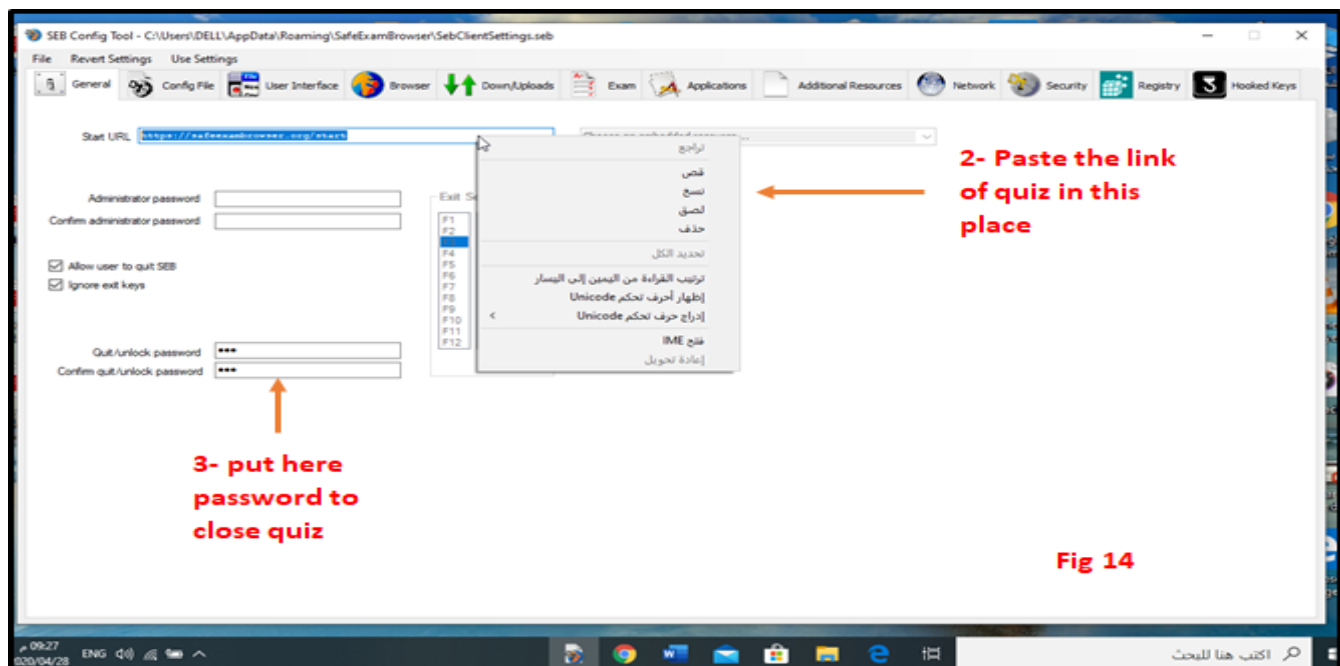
SEB Config Tool - C:\Users\DELL\AppData\Roaming\SafeExamBrowser\SebClientSettings.seb

File Revert Settings Use Settings

General Config File User Interface Browser Down/Uploads Exam Applications Additional Resources Network Security Registry Hooked Keys

Start URL https://safeexambrowser.org/start

Choose an embedded resource...

تراجع
قص
نسخ
لصق
حذف
تحديد الكل
ترتيب القراءة من اليمين إلى اليسار
إظهار أحرف تحكم Unicode
إدراج حرف تحكم Unicode
فتح IME
إعادة تحويل

2- Paste the link of quiz in this place

Administrator password
Confirm administrator password

Exit Se

F1
F2
F3
F4
F5
F6
F7
F8
F9
F10
F11
F12

Allow user to quit SEB
Ignore exit keys

Quit/unlock password ***
Confirm quit/unlock password ***

3- put here password to close quiz

Fig 14

09:27 م
2020/04/28
ENG

اكتب هنا للبحث